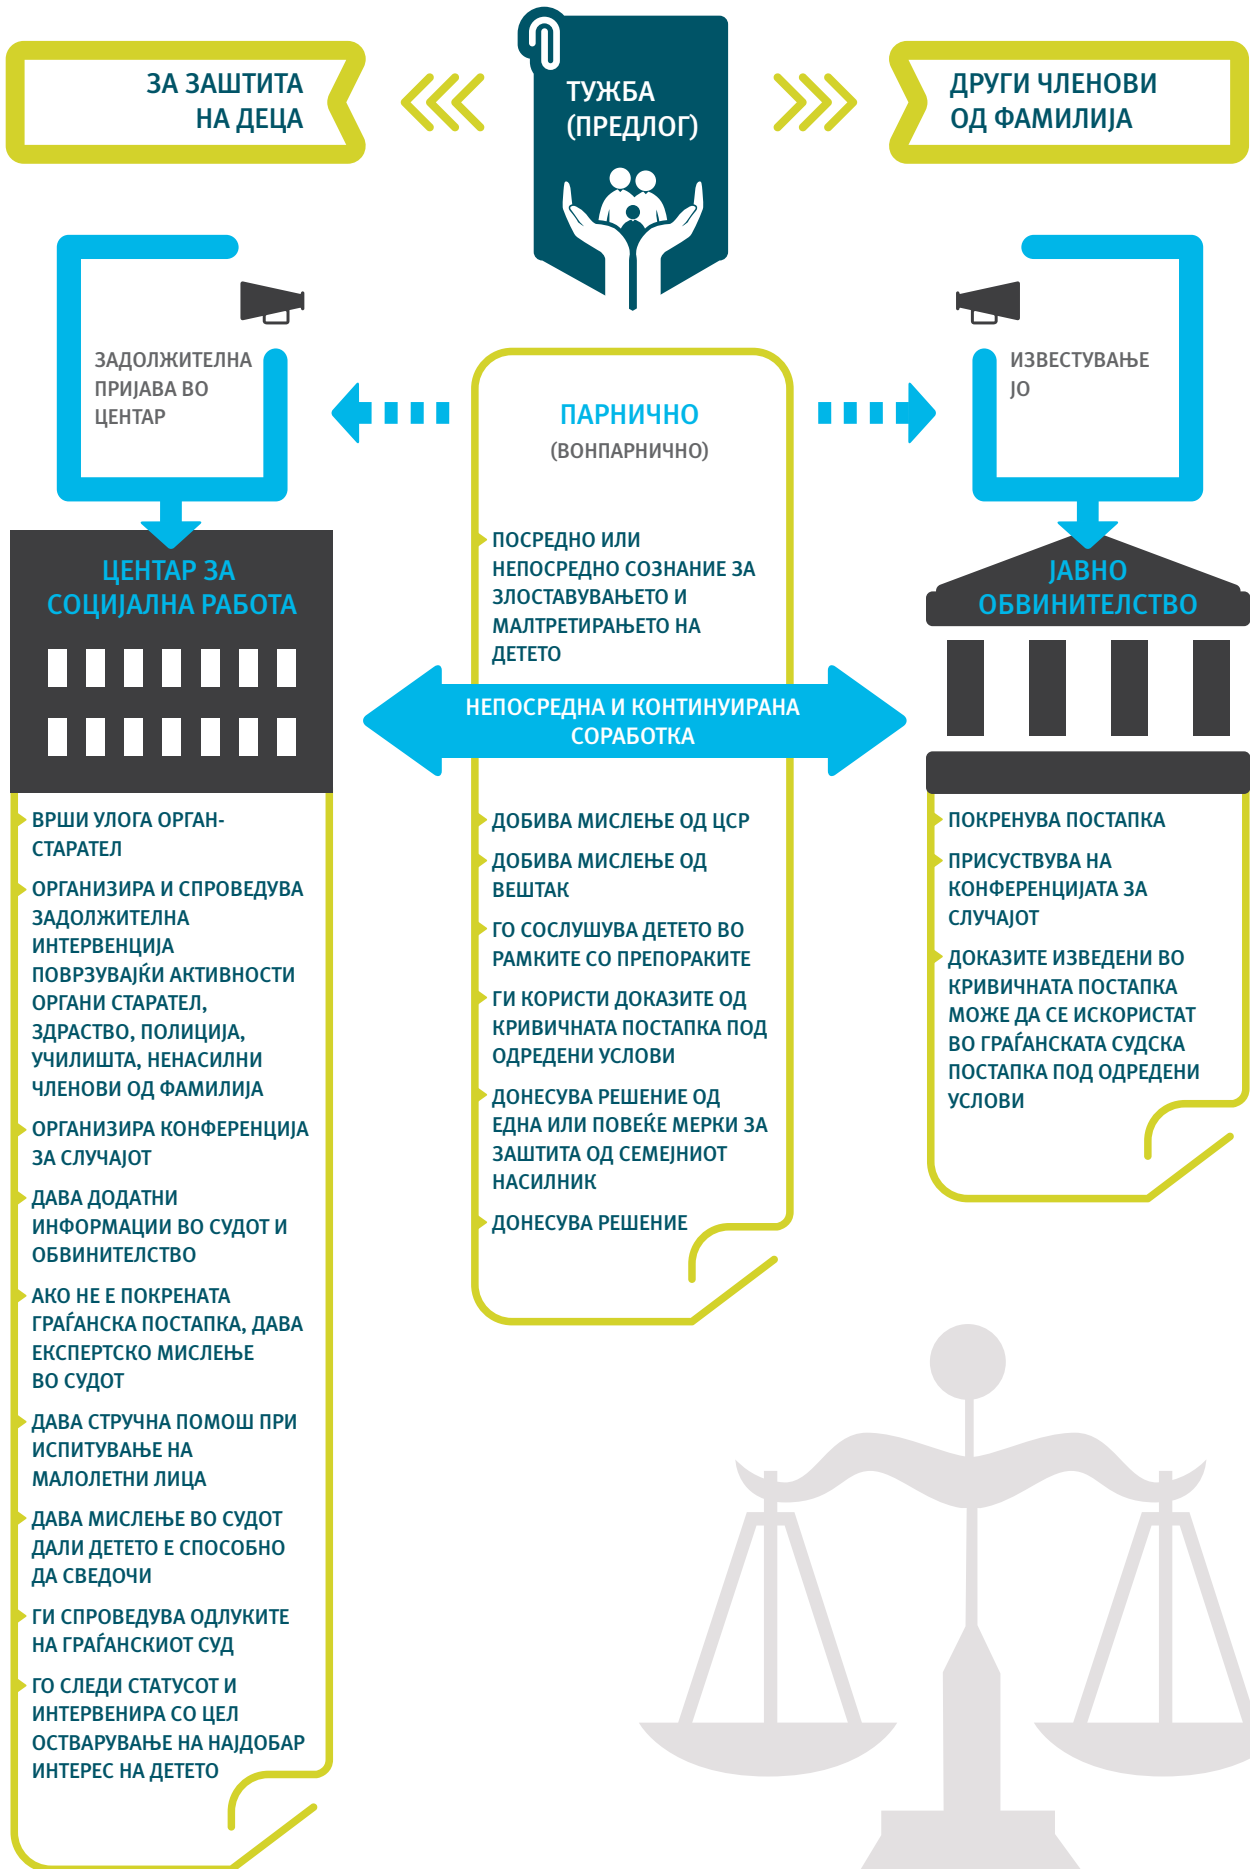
ЗА ЗАШТИТА НА ДЕЦА

ТУЖБА (ПРЕДЛОГ)

ДРУГИ ЧЛЕНОВИ ОД ФАМИЛИЈА

ЗАДОЛЖИТЕЛНА ПРИЈАВА ВО ЦЕНТАР

ПАРНИЧНО
(ВОНПАРНИЧНО)

ИЗВЕСТУВАЊЕ ЈО

ПОСРЕДНО ИЛИ НЕПОСРЕДНО СОЗНАНИЕ ЗА ЗЛОСТАВУВАЊЕТО И МАЛТРЕТИРАЊЕТО НА ДЕТЕТО

ЦЕНТАР ЗА СОЦИЈАЛНА РАБОТА

ЈАВНО ОБВИНИТЕЛСТВО

НЕПОСРЕДНА И КОНТИНУИРАНА СОРАБОТКА

ВРШИ УЛОГА ОРГАН-СТАРАТЕЛ

ОРГАНИЗИРА И СПРОВЕДУВА ЗАДОЛЖИТЕЛНА ИНТЕРВЕНЦИЈА ПОВРЗУВАЈЌИ АКТИВНОСТИ ОРГАНИ СТАРАТЕЛ, ЗДРАСТВО, ПОЛИЦИЈА, УЧИЛИШТА, НЕНАСИЛНИ ЧЛЕНОВИ ОД ФАМИЛИЈА

ОРГАНИЗИРА КОНФЕРЕНЦИЈА ЗА СЛУЧАЈОТ

ДАВА ДОДАТНИ ИНФОРМАЦИИ ВО СУДОТ И ОБВИНИТЕЛСТВО

АКО НЕ Е ПОКРЕНАТА ГРАЃАНСКА ПОСТАПКА, ДАВА ЕКСПЕРТСКО МИСЛЕЊЕ ВО СУДОТ

ДАВА СТРУЧНА ПОМОШ ПРИ ИСПИТУВАЊЕ НА МАЛОЛЕТНИ ЛИЦА

ДАВА МИСЛЕЊЕ ВО СУДОТ ДАЛИ ДЕТЕТО Е СПОСОБНО ДА СВЕДОЧИ

ГИ СПРОВЕДУВА ОДЛУКИТЕ НА ГРАЃАНСКИОТ СУД

ГО СЛЕДИ СТАТУСОТ И ИНТЕРВЕНИРА СО ЦЕЛ ОСТВАРУВАЊЕ НА НАЈДОБАР ИНТЕРЕС НА ДЕТЕТО

ДОБИВА МИСЛЕЊЕ ОД ЦСР

ДОБИВА МИСЛЕЊЕ ОД ВЕШТАК

ГО СОСЛУШУВА ДЕТЕТО ВО РАМКИТЕ СО ПРЕПОРАКИТЕ

ГИ КОРИСТИ ДОКАЗИТЕ ОД КРИВИЧНАТА ПОСТАПКА ПОД ОДРЕДЕНИ УСЛОВИ

ДОНЕСУВА РЕШЕНИЕ ОД ЕДНА ИЛИ ПОВЕЌЕ МЕРКИ ЗА ЗАШТИТА ОД СЕМЕЈНИОТ НАСИЛНИК

ДОНЕСУВА РЕШЕНИЕ

ПОКРЕНУВА ПОСТАПКА

ПРИСУСТВУВА НА КОНФЕРЕНЦИЈАТА ЗА СЛУЧАЈОТ

ДОКАЗИТЕ ИЗВЕДЕНИ ВО КРИВИЧНАТА ПОСТАПКА МОЖЕ ДА СЕ ИСКОРИСТАТ ВО ГРАЃАНСКАТА СУДСКА ПОСТАПКА ПОД ОДРЕДЕНИ УСЛОВИ